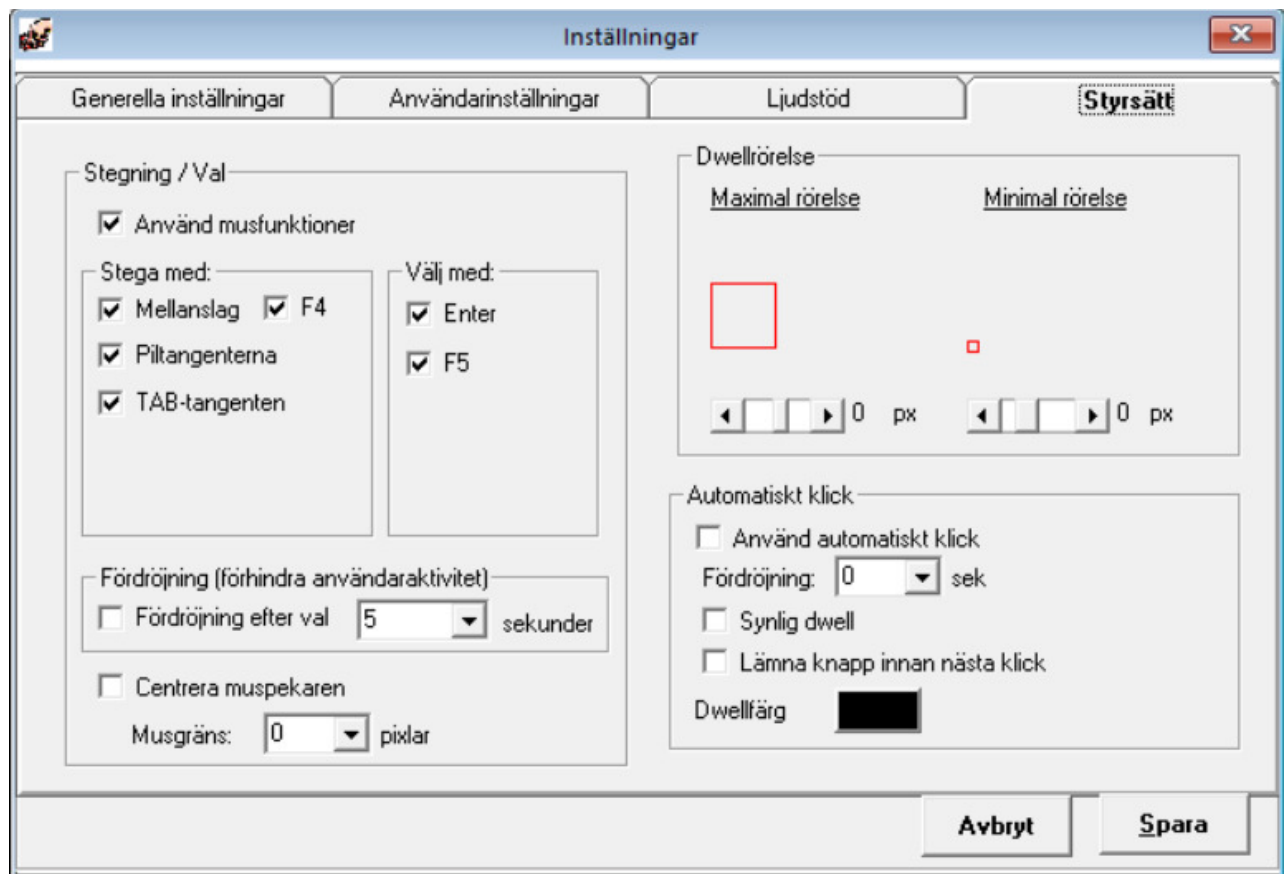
Inställningar

Generella inställningar
Användarinställningar
Ljudstöd
Styrsätt

Stegning / Val
Använd musfunktioner

Stega med:
Mellanslag
F4
Piltangenterna
TAB-tangenten

Välj med:
Enter
F5

Fördröjning (förhindra användaraktivitet)
Fördröjning efter val
5
sekunder

Centrera muspekaren
Musgräns:
0
pixlar

Dwellrörelse
Maximal rörelse
Minimal rörelse
0 px
0 px

Automatiskt klick
Använd automatiskt klick
Fördröjning:
0
sek
Synlig dwell
Lämna knapp innan nästa klick
Dwellfärg

Avbryt
Spara